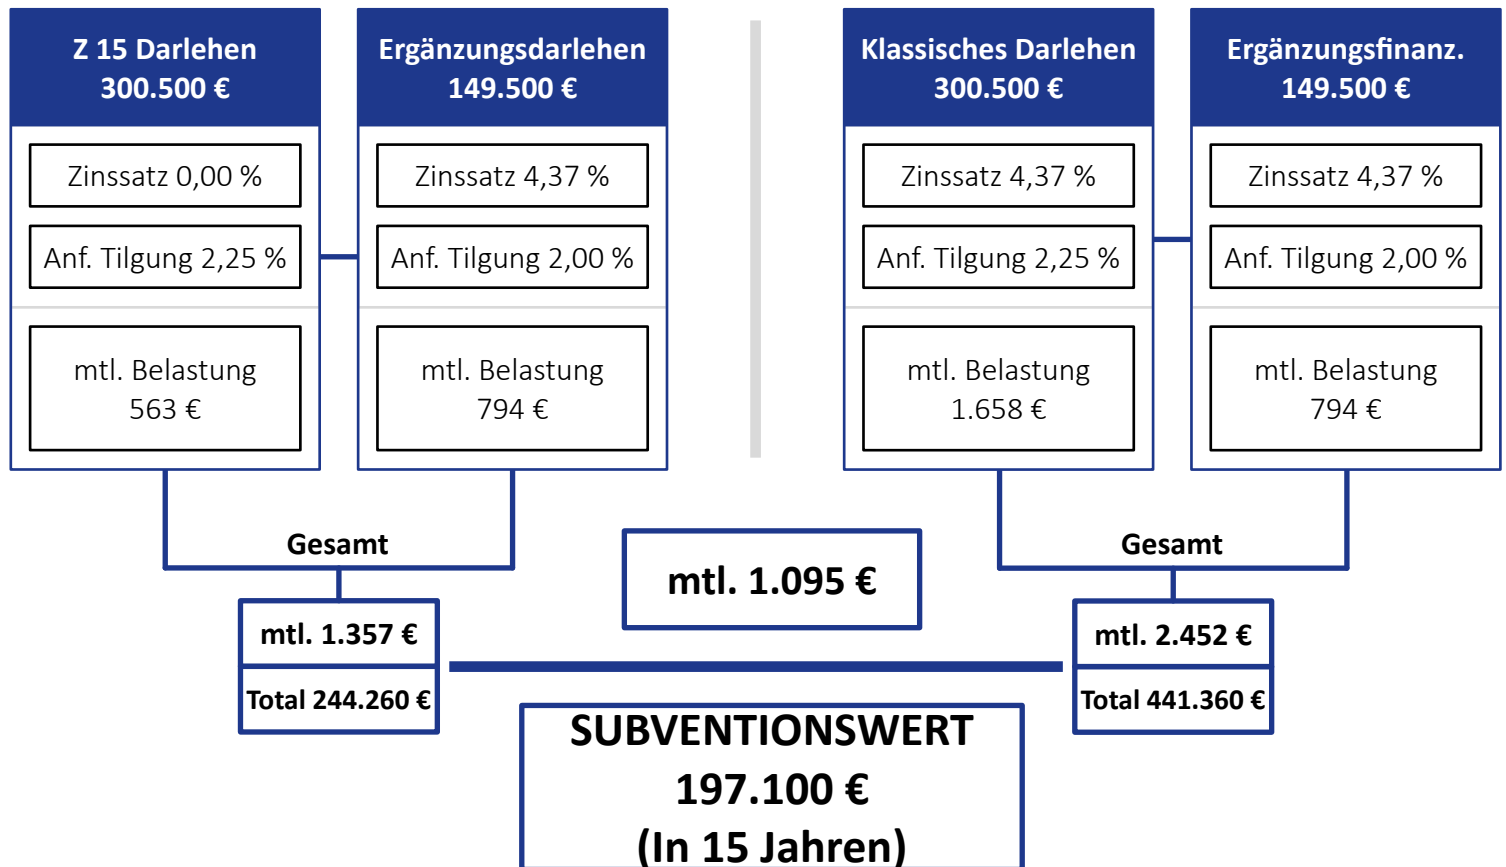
Z 15 Darlehen
300.500 €

Zinssatz 0,00 %

Anf. Tilgung 2,25 %

mtl. Belastung
563 €

Ergänzungsdarlehen
149.500 €

Zinssatz 4,37 %

Anf. Tilgung 2,00 %

mtl. Belastung
794 €

Klassisches Darlehen
300.500 €

Zinssatz 4,37 %

Anf. Tilgung 2,25 %

mtl. Belastung
1.658 €

Ergänzungsfinanz.
149.500 €

Zinssatz 4,37 %

Anf. Tilgung 2,00 %

mtl. Belastung
794 €

Gesamt

mtl. 1.357 €

Total 244.260 €

mtl. 1.095 €

Gesamt

mtl. 2.452 €

Total 441.360 €

SUBVENTIONSWERT
197.100 €
(In 15 Jahren)